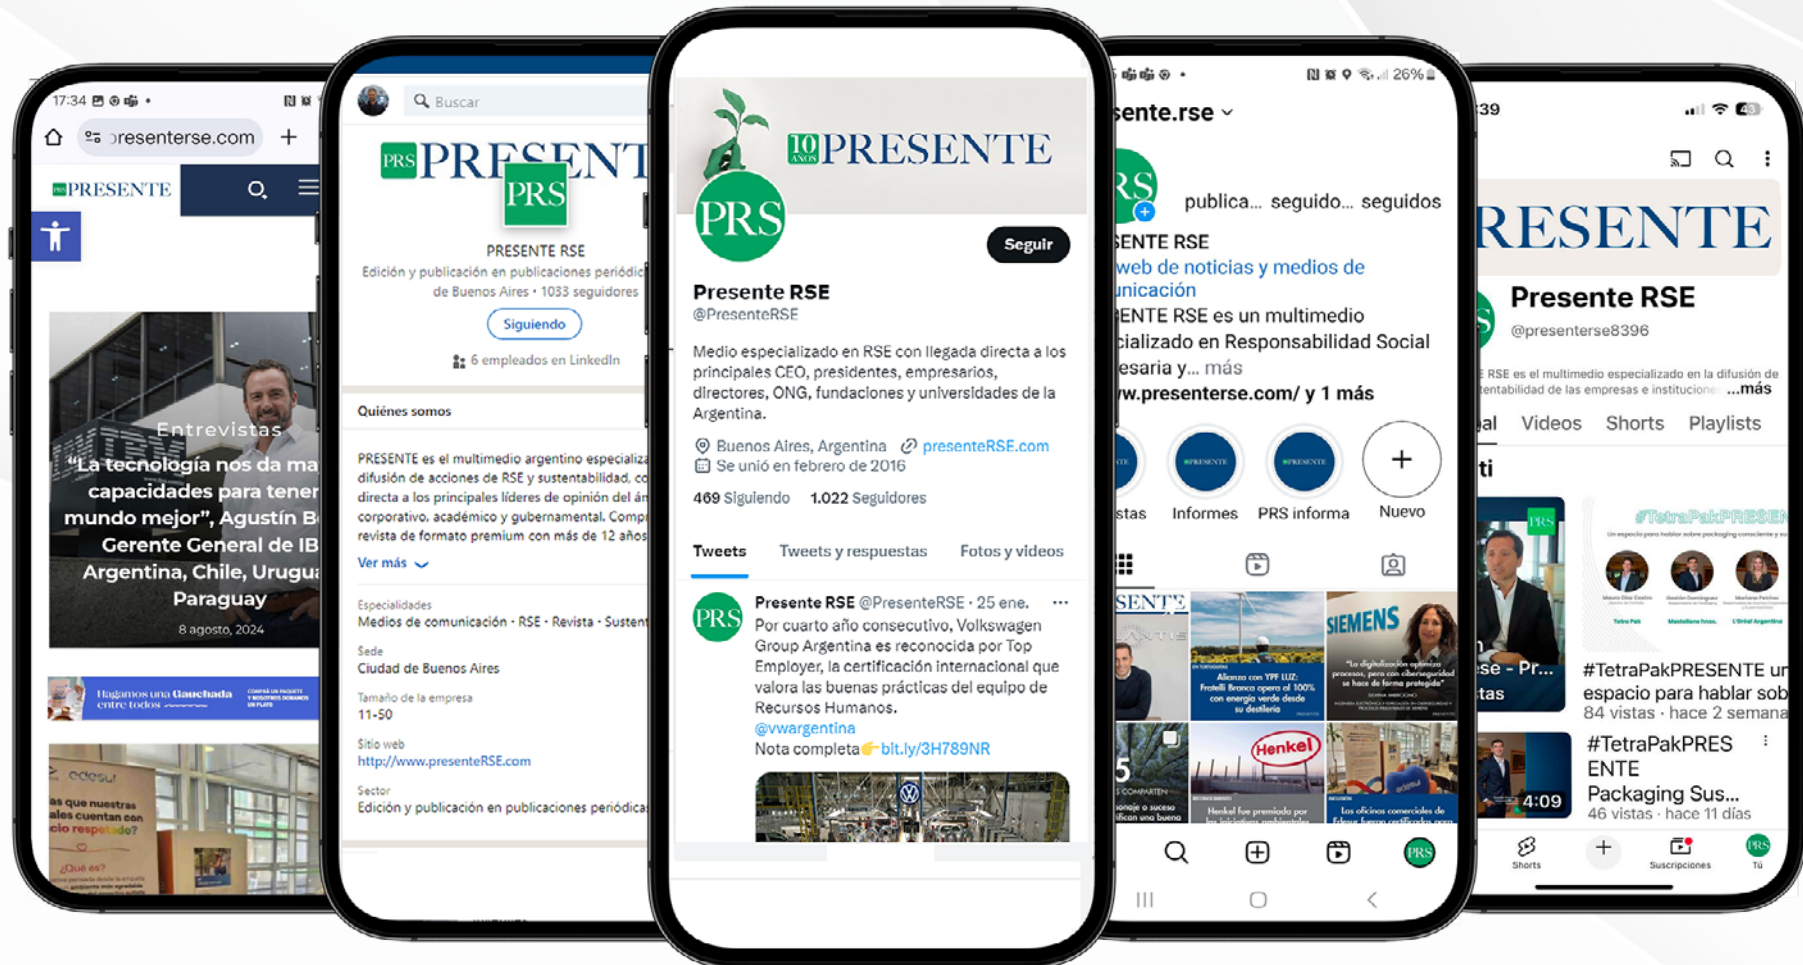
17:34

presenterse.com

PRESENTE

Entrevistas

"La tecnología nos da ma capacidades para tener mundo mejor", Agustín B Gerente General de IB Argentina, Chile, Urugu Paraguay

8 agosto, 2024

Hagamos una Gauchada entre todos

edesur

as que nuestras ales cuentan con cio respetado?

¿Qué es?

Buscar

PRS PRESENT

PRS

PRESENTE RSE

Edición y publicación en publicaciones periódic de Buenos Aires • 1033 seguidores

Siguiendo

6 empleados en LinkedIn

Quiénes somos

PRESENTE es el multimedio argentino especializ difusión de acciones de RSE y sustentabilidad, co directa a los principales líderes de opinión del án corporativo, académico y gubernamental. Compr revista de formato premium con más de 12 años

Ver más

Especialidades

Medios de comunicación • RSE • Revista • Susten

Sede

Ciudad de Buenos Aires

Tamaño de la empresa

11-50

Sitio web

http://www.presenteRSE.com

Sector

Edición y publicación en publicaciones periódica

10 AÑOS PRESENTE

PRS

Seguir

Presente RSE

@PresenteRSE

Medio especializado en RSE con llegada directa a los principales CEO, presidentes, empresarios, directores, ONG, fundaciones y universidades de la Argentina.

Buenos Aires, Argentina presenteRSE.com

Se unió en febrero de 2016

469 Siguiendo 1.022 Seguidores

Tweets Tweets y respuestas Fotos y videos

Presente RSE @PresenteRSE • 25 ene.

Por cuarto año consecutivo, Volkswagen Group Argentina es reconocida por Top Employer, la certificación internacional que valora las buenas prácticas del equipo de Recursos Humanos.

@vwargentina

Nota completa👉bit.ly/3H789NR

26%

sente.rse

publica... seguido... seguidos

SENTE RSE

web de noticias y medios de unicación

ENTE RSE es un multimedio ializado en Responsabilidad Social esaria y... más

w.presenterse.com/ y 1 más

stas Informes PRS informa Nuevo

SIEMENS

Henkel

:39

RESENTE

Presente RSE

@presenterse8396

E es el multimedio especializado en la difusión de tentabilidad de las empresas e institucione ...más

al Videos Shorts Playlists

#TetraPakPRESEN

#TetraPakPRESENTE un espacio para hablar sob

84 vistas • hace 2 semana

#TetraPakPRES ENTE Packaging Sus...

46 vistas • hace 11 días

4:09

Shorts Suscripciones Tú